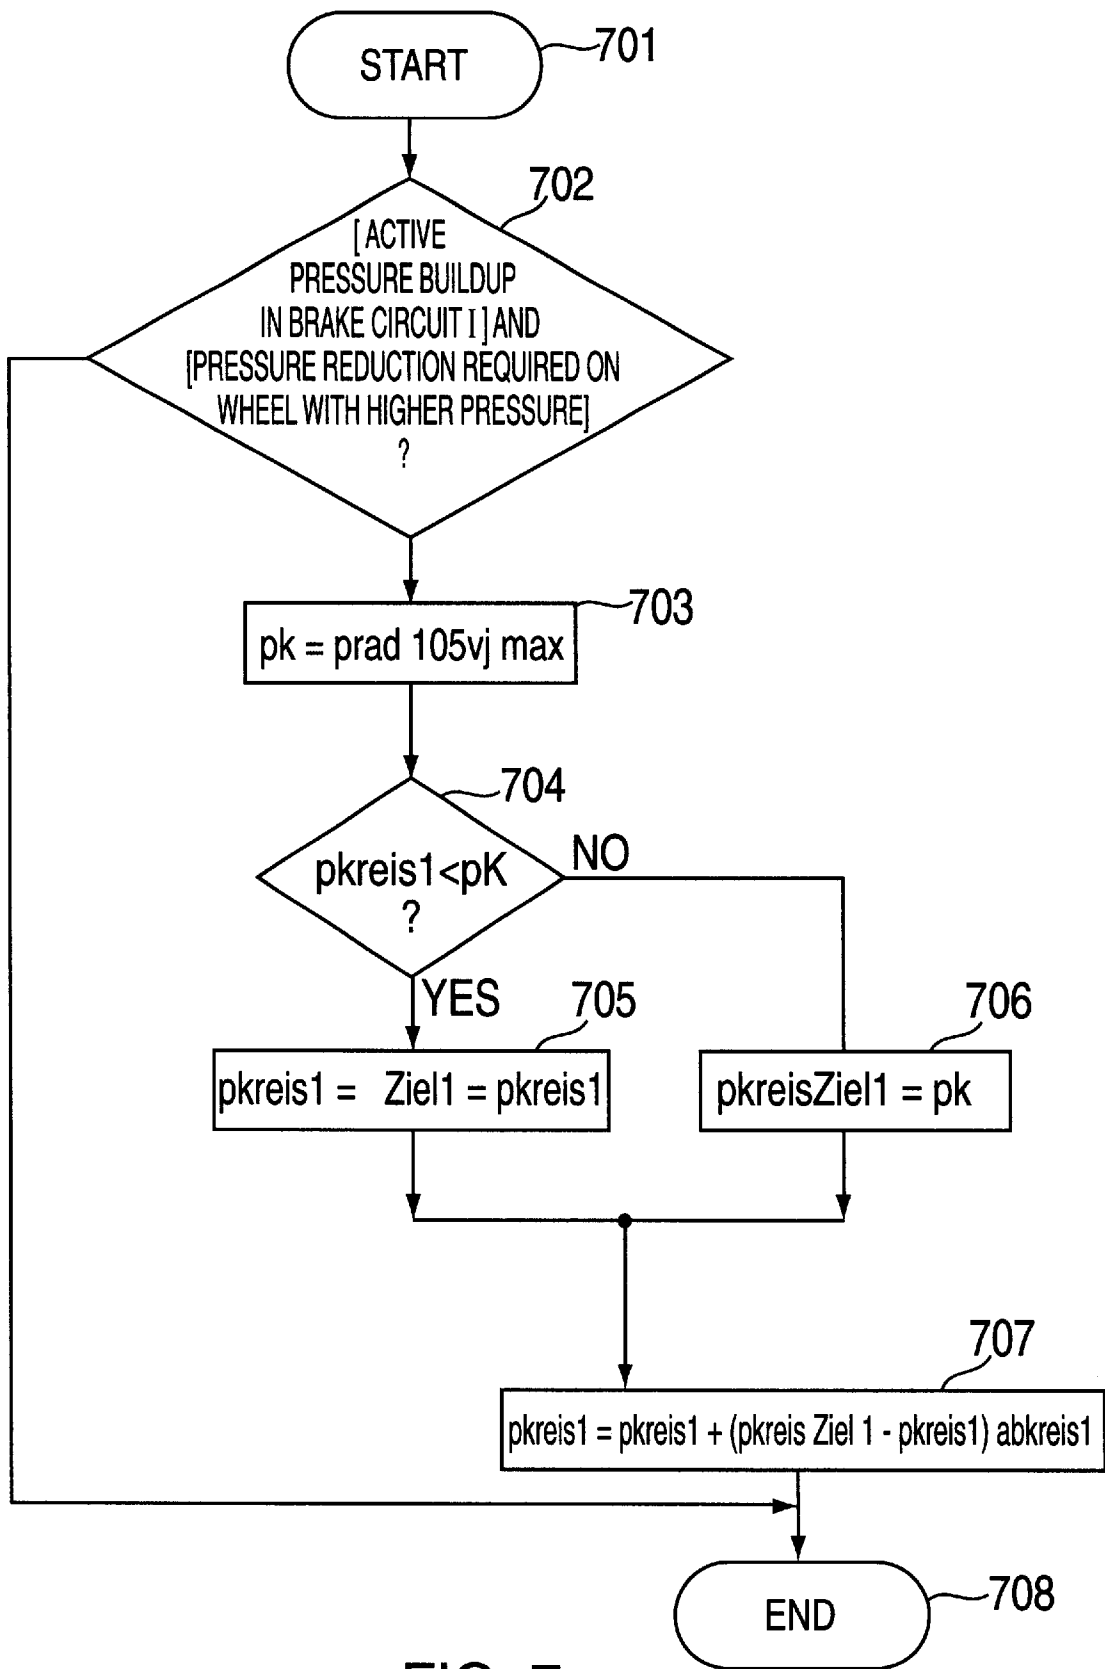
START
701

702
[ACTIVE PRESSURE BUILDUP IN BRAKE CIRCUIT I] AND [PRESSURE REDUCTION REQUIRED ON WHEEL WITH HIGHER PRESSURE] ?

pk = prad 105vj max
703

704
pkreis1<pK ?
NO
YES

705
pkreis1 = Ziel1 = pkreis1

706
pkreisZiel1 = pk

707
pkreis1 = pkreis1 + (pkreis Ziel 1 - pkreis1) abkreis1

END
708

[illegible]